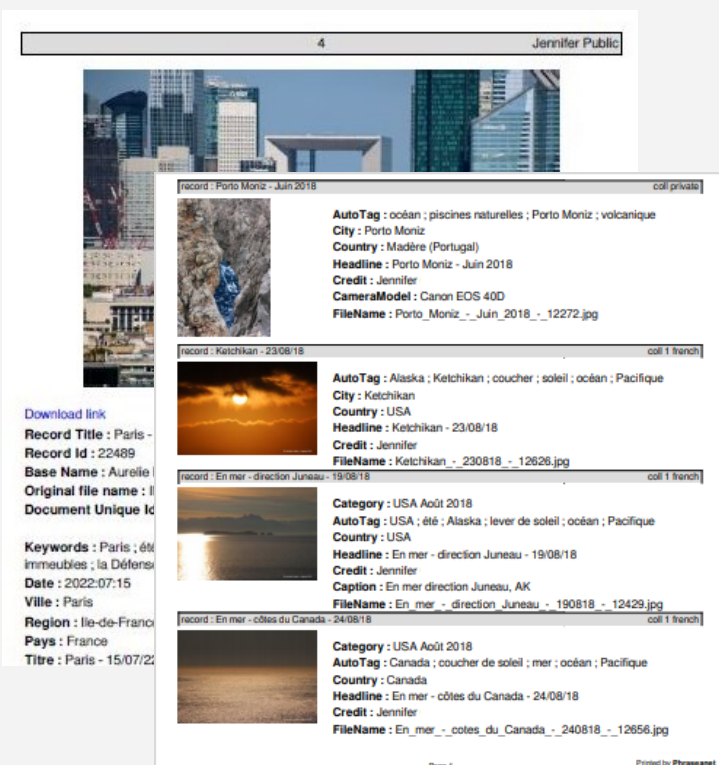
4 Jennifer Public

Download link
Record Title : Paris -
Record Id : 22489
Base Name : Aurelie
Original file name : I
Document Unique Id

Keywords : Paris ; été immeubles ; la Défens
Date : 2022:07:15
Ville : Paris
Region : Ile-de-Franc
Pays : France
Titre : Paris - 15/07/2

record : Porto Moniz - Juin 2018 coll private

AutoTag : océan ; piscines naturelles ; Porto Moniz ; volcanique
City : Porto Moniz
Country : Madère (Portugal)
Headline : Porto Moniz - Juin 2018
Credit : Jennifer
CameraModel : Canon EOS 40D
FileName : Porto_Moniz_-_Juin_2018_-_12272.jpg

record : Ketchikan - 23/08/18 coll 1 french

AutoTag : Alaska ; Ketchikan ; coucher ; soleil ; océan ; Pacifique
City : Ketchikan
Country : USA
Headline : Ketchikan - 23/08/18
Credit : Jennifer
FileName : Ketchikan_-_230818_-_12626.jpg

record : En mer - direction Juneau - 19/08/18 coll 1 french

Category : USA Août 2018
AutoTag : USA ; été ; Alaska ; lever de soleil ; océan ; Pacifique
Country : USA
Headline : En mer - direction Juneau - 19/08/18
Credit : Jennifer
Caption : En mer direction Juneau, AK
FileName : En_mer_-_direction_Juneau_-_190818_-_12429.jpg

record : En mer - côtes du Canada - 24/08/18 coll 1 french

Category : USA Août 2018
AutoTag : Canada ; coucher de soleil ; mer ; océan ; Pacifique
Country : Canada
Headline : En mer - côtes du Canada - 24/08/18
Credit : Jennifer
FileName : En_mer_-_cotes_du_Canada_-_240818_-_12656.jpg

Printed by Phraseanet